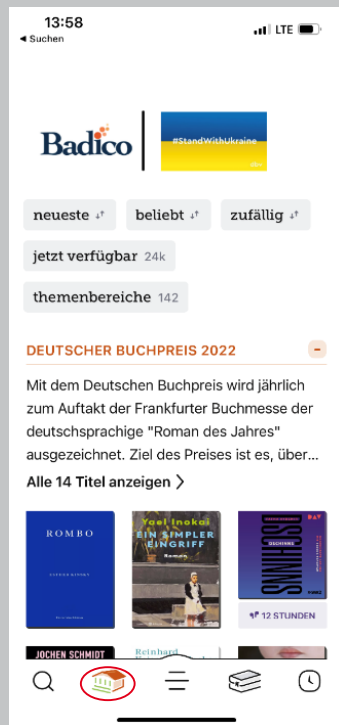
13:58
◀ Suchen
LTE

Badico
#StandWithUkraine

neueste
beliebt
zufällig
jetzt verfügbar 24k
themenbereiche 142

DEUTSCHER BUCHPREIS 2022

Mit dem Deutschen Buchpreis wird jährlich zum Auftakt der Frankfurter Buchmesse der deutschsprachige "Roman des Jahres" ausgezeichnet. Ziel des Preises ist es, über...

Alle 14 Titel anzeigen

ROMBO

Yael Inokai
EIN SIMPLER EINGRIFF
Roman

DSCHINNS

12 STUNDEN

JOCHEN SCHMIDT

Reinhard